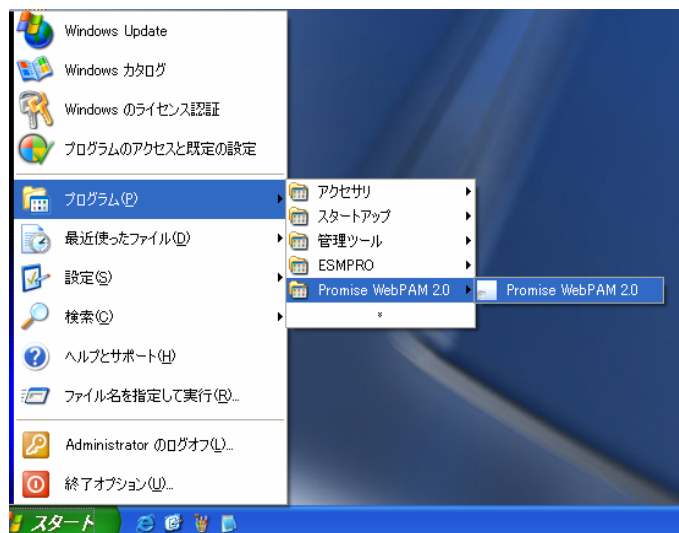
Windows Update
Windows カタログ
Windows のライセンス認証
プログラムのアクセスと既定の設定
プログラム(P)
最近使ったファイル(D)
設定(S)
検索(C)
ヘルプとサポート(H)
ファイル名を指定して実行(R)...
Administrator のログオフ(L)...
終了オプション(U)...
スタート

アクセサリ
スタートアップ
管理ツール
ESMPRO
Promise WebPAM 2.0
*

Promise WebPAM 2.0